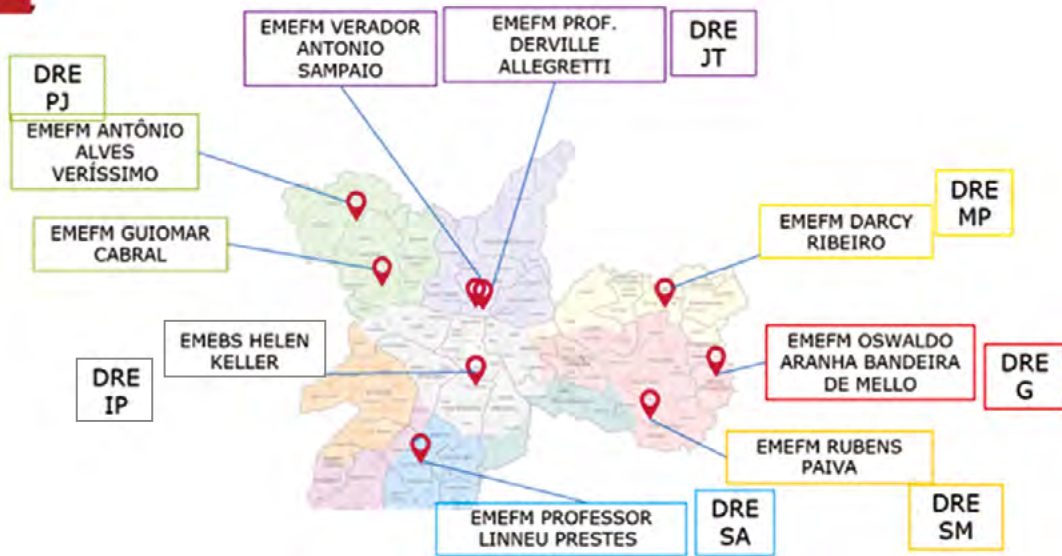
EMEFM VERADOR ANTONIO SAMPAIO

EMEFM PROF. DERVILLE ALLEGRETTI

DRE JT

DRE PJ

EMEFM ANTÔNIO ALVES VERÍSSIMO

EMEFM GUIOMAR CABRAL

DRE MP

EMEFM DARCY RIBEIRO

EMEBS HELEN KELLER

DRE IP

EMEFM OSWALDO ARANHA BANDEIRA DE MELLO

DRE G

EMEFM RUBENS PAIVA

DRE SA

DRE SM

EMEFM PROFESSOR LINNEU PRESTES